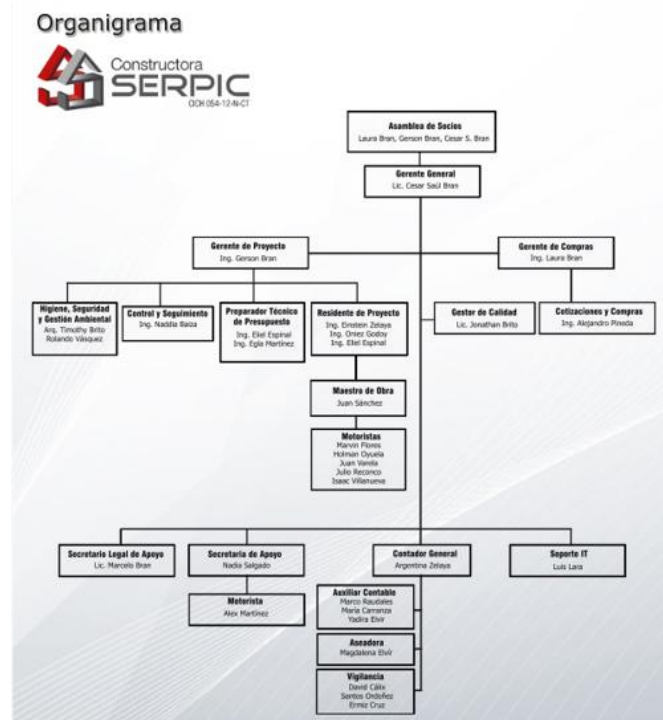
Organigrama

Constructora SERPIC
OCH 054-12-N-CT

Asamblea de Socios
Laura Bran, Gerson Bran, Cesar S. Bran

Gerente General
Lic. Cesar Saúl Bran

Gerente de Proyecto
Ing. Gerson Bran

Gerente de Compras
Ing. Laura Bran

Higiene, Seguridad y Gestión Ambiental
Arq. Timothy Brito
Rolando Vásquez

Control y Seguimiento
Ing. Naddia Baiza

Preparador Técnico de Presupuesto
Ing. Eliel Espinal
Ing. Eglia Martínez

Residente de Proyecto
Ing. Einstein Zelaya
Ing. Oniez Godoy
Ing. Eliel Espinal

Gestor de Calidad
Lic. Jonathan Brito

Cotizaciones y Compras
Ing. Alejandro Pineda

Maestro de Obra
Juan Sánchez

Motoristas
Marvin Flores
Holman Oyuela
Juan Varela
Julio Reconco
Isaac Villanueva

Secretario Legal de Apoyo
Lic. Marcelo Bran

Secretaria de Apoyo
Nadia Salgado

Contador General
Argentina Zelaya

Soporte IT
Luis Lara

Motorista
Alex Martínez

Auxiliar Contable
Marco Raudales
María Carranza
Yadira Elvir

Aseadora
Magdalena Elvir

Vigilancia
David Cálix
Santos Ordoñez
Ermiz Cruz